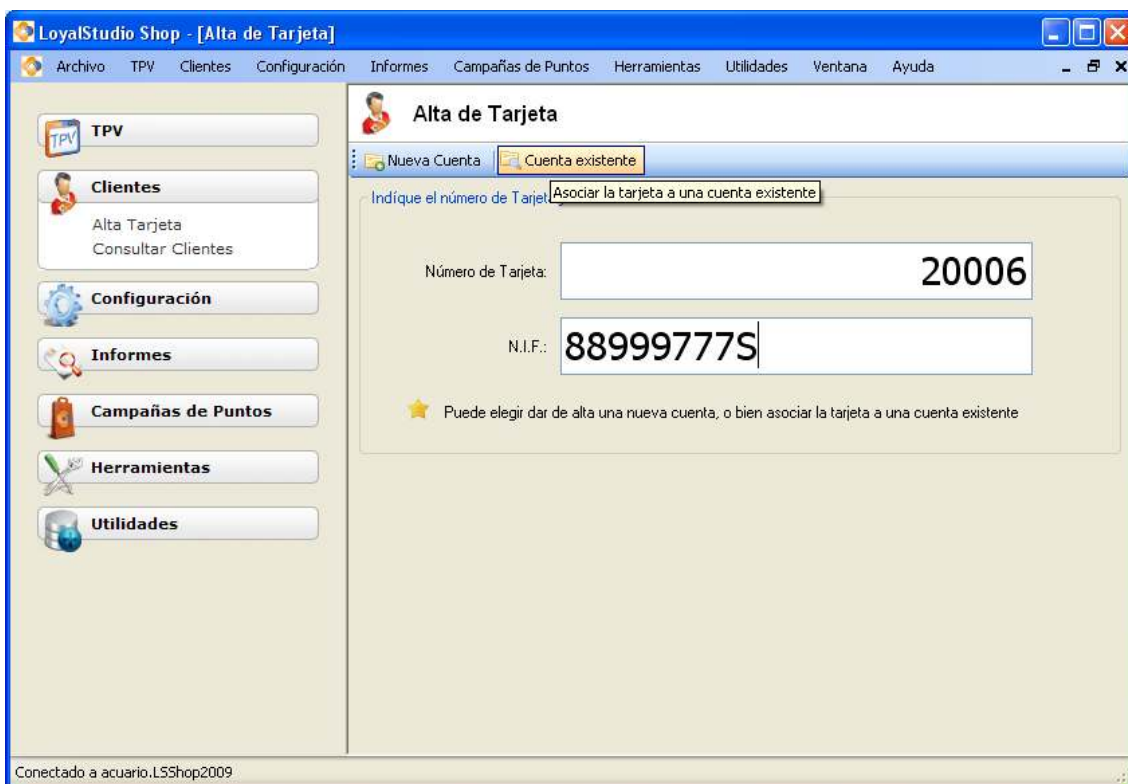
LoyalStudio Shop - [Alta de Tarjeta]

Archivo TPV Clientes Configuración Informes Campañas de Puntos Herramientas Utilidades Ventana Ayuda

TPV

Clientes
Alta Tarjeta
Consultar Clientes

Configuración

Informes

Campañas de Puntos

Herramientas

Utilidades

Alta de Tarjeta

Nueva Cuenta Cuenta existente

Indíque el número de Tarjet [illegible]

Asociar la tarjeta a una cuenta existente

Número de Tarjeta: 20006

N.I.F.: 88999777S

Puede elegir dar de alta una nueva cuenta, o bien asociar la tarjeta a una cuenta existente

Conectado a acuario.LSShop2009